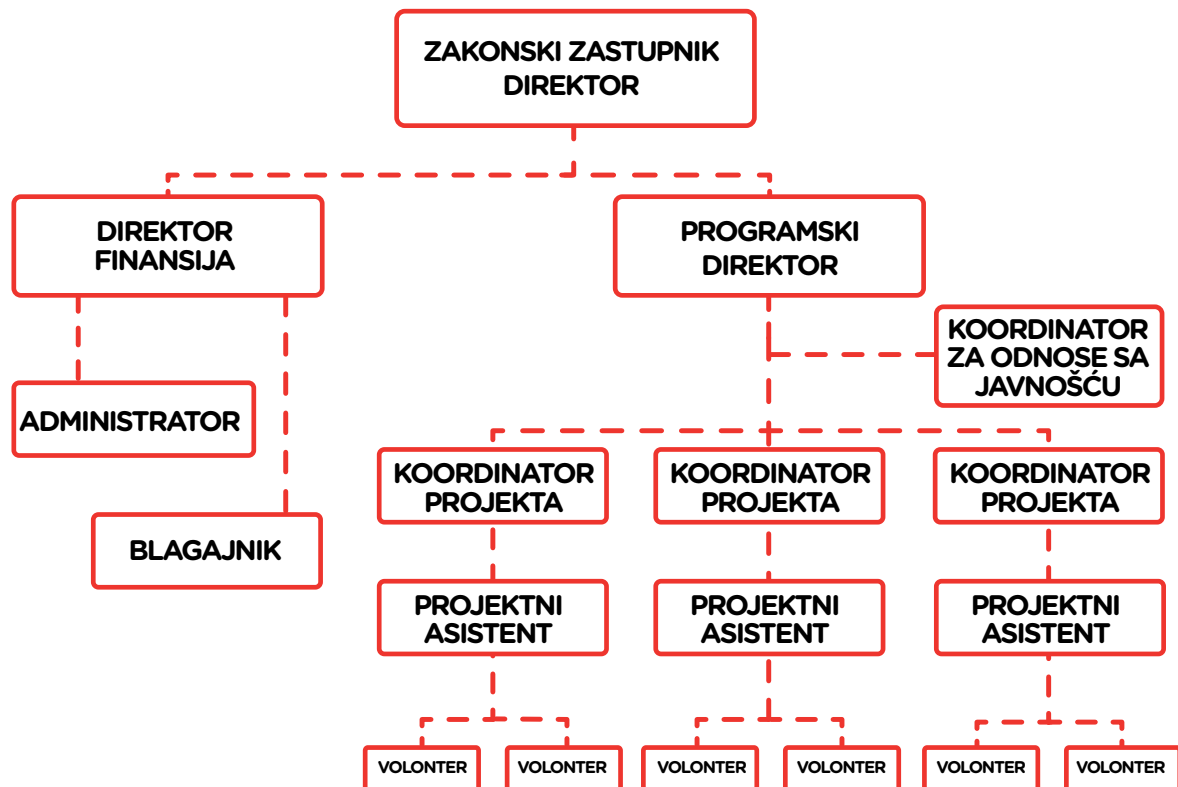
ZAKONSKI ZASTUPNIK DIREKTOR

DIREKTOR FINANSIJA

PROGRAMSKI DIREKTOR

KOORDINATOR ZA ODNOSE SA JAVNOŠĆU

ADMINISTRATOR

BLAGAJNIK

KOORDINATOR PROJEKTA

KOORDINATOR PROJEKTA

KOORDINATOR PROJEKTA

PROJEKTNI ASISTENT

PROJEKTNI ASISTENT

PROJEKTNI ASISTENT

VOLONTER

VOLONTER

VOLONTER

VOLONTER

VOLONTER

VOLONTER